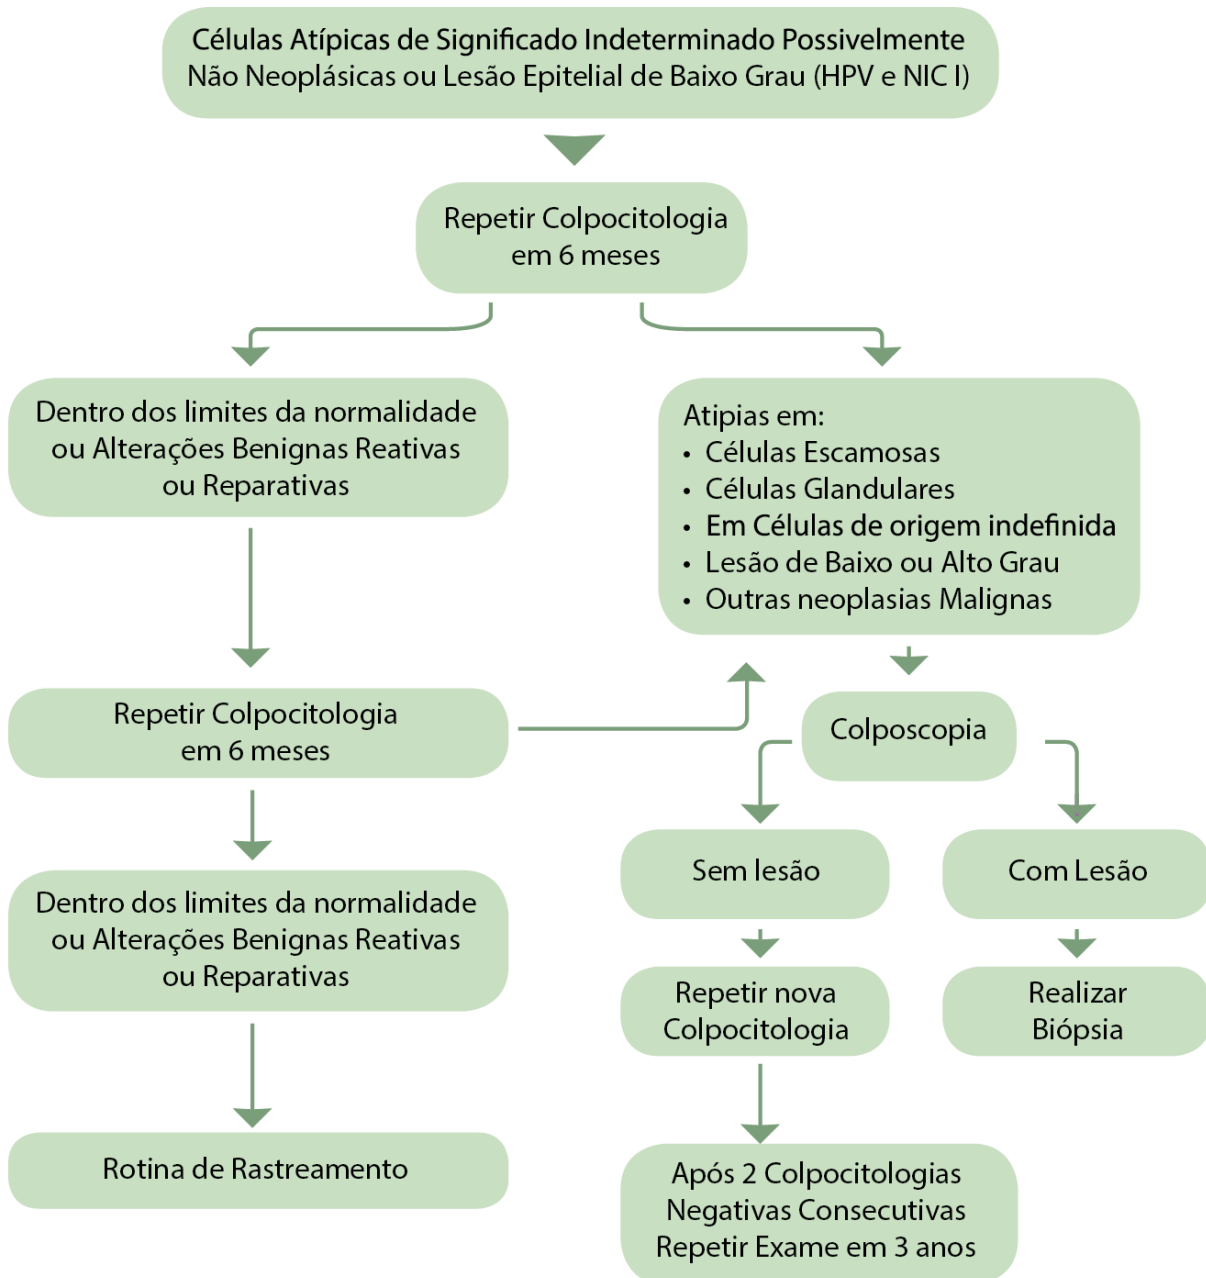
Células Atípicas de Significado Indeterminado Possivelmente Não Neoplásicas ou Lesão Epitelial de Baixo Grau (HPV e NIC I)

Repetir Colpocitologia em 6 meses

Dentro dos limites da normalidade ou Alterações Benignas Reativas ou Reparativas

Atipias em:
• Células Escamosas
• Células Glandulares
• Em Células de origem indefinida
• Lesão de Baixo ou Alto Grau
• Outras neoplasias Malignas

Repetir Colpocitologia em 6 meses

Colposcopia

Sem lesão

Com Lesão

Dentro dos limites da normalidade ou Alterações Benignas Reativas ou Reparativas

Repetir nova Colpocitologia

Realizar Biópsia

Rotina de Rastreamento

Após 2 Colpocitologias Negativas Consecutivas Repetir Exame em 3 anos